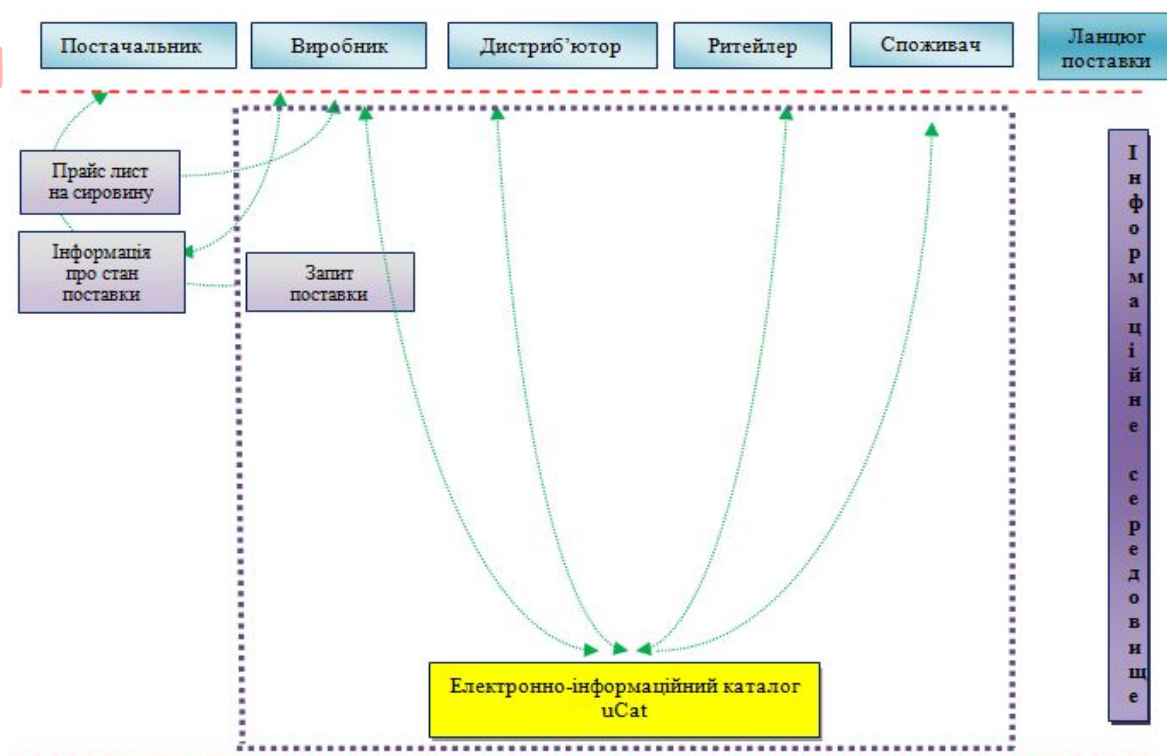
Постачальник

Виробник

Дистриб'ютор

Ритейлер

Споживач

Ланцюг поставки

Прайс лист на сировину

Інформація про стан поставки

Запит поставки

Інформаційне середовище

Електронно-інформаційний каталог uCat